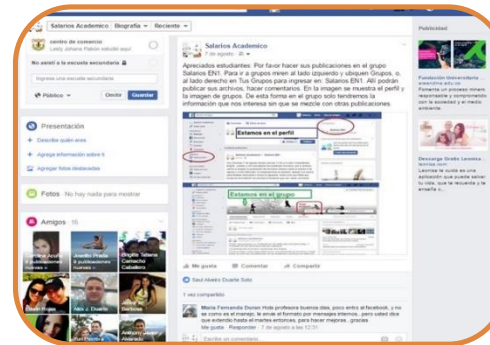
Salarios Academico | Biografía | Reciente

centro de comercio
Leidy Johana Pabón estudió aquí

No asistí a la escuela secundaria

Ingresa una escuela secundaria

Público | Omitir | Guardar

Presentación

Describe quién eres

Agrega información sobre ti

Agregar fotos destacadas

Fotos · No hay nada para mostrar

Amigos · 15

Jonathan Paez Salarios Academicos nuevas

Josefin Prada
Salarios Academicos nuevas

Brigite Tatiana Camacho Caballero

Dovit Rojas

Alex J. Duarte

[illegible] Barbosa

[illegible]

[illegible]

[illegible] Alvarado

Salarios Academico
7 de agosto

Apreciados estudiantes: Por favor hacer sus publicaciones en el grupo Salarios EN1. Para ir a grupos miren al lado izquierdo y ubiquen Grupos, o, al lado derecho en Tus Grupos para ingresar en: Salarios EN1. Allí podrán publicar sus archivos, hacer comentarios. En la imagen se muestra el perfil y la imagen de grupos. De esta forma en el grupo solo tendremos la información que nos interesa sin que se mezcle con otras publicaciones.

Estamos en el perfil

Estamos en el grupo

Me gusta | Comentar | Compartir

Saul Alexis Duarte Soto

1 vez compartido

Maria Fernanda Duran Hola profesora buenas días, poco entro al facebook, y no se como es el manejo, le envié el formato por mensajes internos...para usted dice que entendió hasta el martes entonces, para hacer mejoras.. gracias
Me gusta · Responder · 7 de agosto a las 12:31

Escribe un comentario...

Publicidad

Fundación Universitaria ...
Fomenta un proceso mayor responsable y comprometido con la sociedad y el medio ambiente.

Descarga Gratis Lexmia...
Lexmia te ayuda es una aplicación que puede salvar tu vida, que te recuerda y te enseña c...